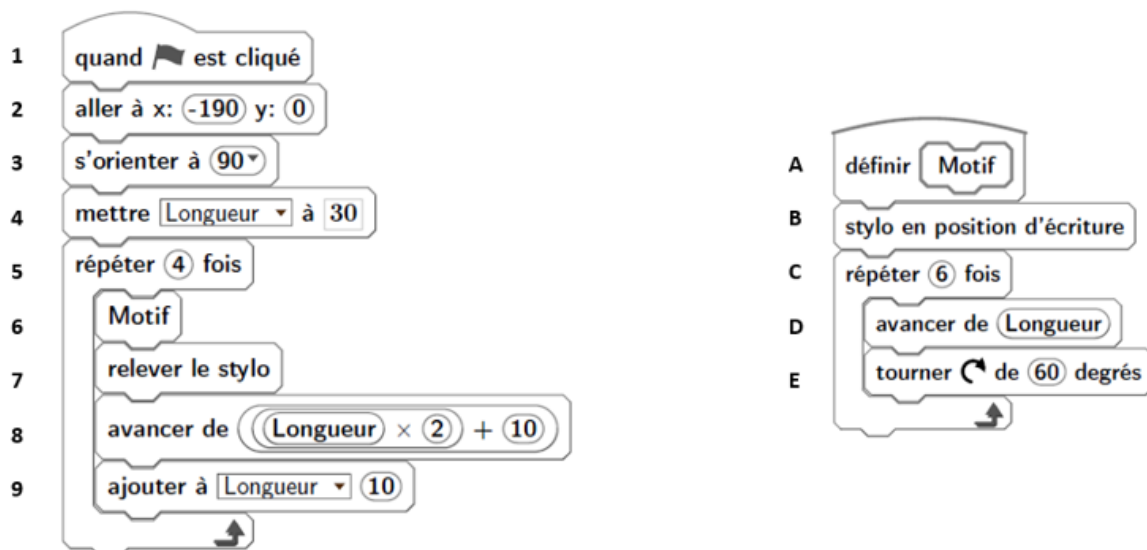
1 quand est cliqué

2 aller à x: (-190) y: (0)

3 s'orienter à (90▾)

4 mettre Longueur ▾ à 30

5 répéter (4) fois

6 Motif

7 relever le stylo

8 avancer de (((Longueur) × (2)) + (10))

9 ajouter à Longueur ▾ (10)

A définir Motif

B stylo en position d'écriture

C répéter (6) fois

D avancer de (Longueur)

E tourner de (60) degrés